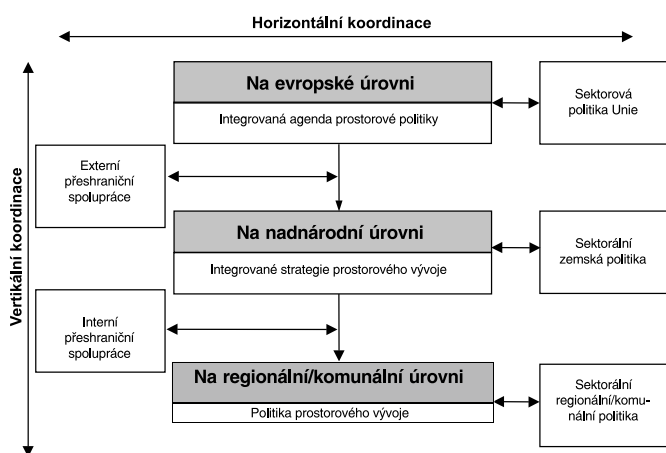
Horizontální koordinace

Vertikální koordinace

Na evropské úrovni

Integrovaná agenda prostorové politiky

Sektorová politika Unie

Externí přeshraniční spolupráce

Na nadnárodní úrovni

Integrované strategie prostorového vývoje

Sektorální zemská politika

Interní přeshraniční spolupráce

Na regionální/komunální úrovni

Politika prostorového vývoje

Sektorální regionální/komunální politika